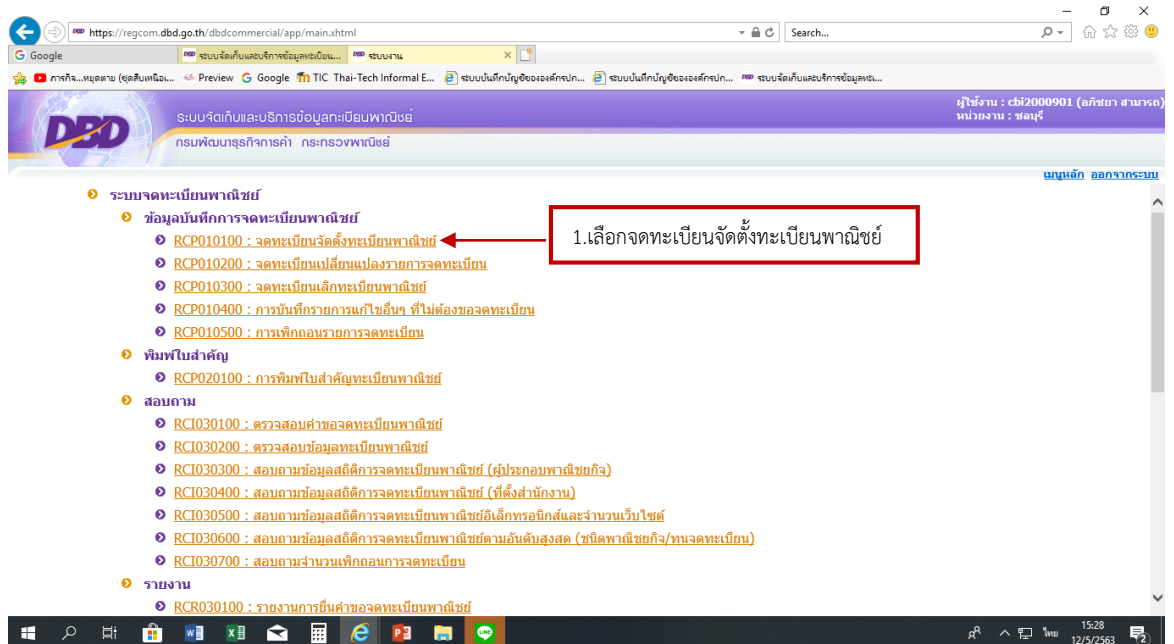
https://regcom.dbd.go.th/dbdcommercial/app/main.xhtml
Search...
G Google
ระบบจัดเก็บและบริการข้อมูลทะเบียน...
ระบบงาน
การกิจ...หมุดตาย (ขุดสืบเหนือเ...
Preview
G Google
TIC Thai-Tech Informal E...
ระบบบันทึกบัญชีของงค์กรปก...
ระบบบันทึกบัญชีขององค์กรปก...
ระบบจัดเก็บและบริการข้อมูลทะ...

DBD
ระบบจัดเก็บและบริการข้อมูลทะเบียนพาณิชย์
กรมพัฒนาธุรกิจการค้า กระทรวงพาณิชย์
ผู้ใช้งาน : cbi2000901 (ลภัชยา สามารถ)
หน่วยงาน : ชลบุรี
เมนูหลัก ออกจากระบบ

ระบบจดทะเบียนพาณิชย์
ข้อมูลบันทึกการจดทะเบียนพาณิชย์
RCP010100 : จดทะเบียนจัดตั้งทะเบียนพาณิชย์
1.เลือกจดทะเบียนจัดตั้งทะเบียนพาณิชย์
RCP010200 : จดทะเบียนเปลี่ยนแปลงรายการจดทะเบียน
RCP010300 : จดทะเบียนเลิกทะเบียนพาณิชย์
RCP010400 : การบันทึกรายการแก้ไขอื่นๆ ที่ไม่ต้องขอจดทะเบียน
RCP010500 : การเพิกถอนรายการจดทะเบียน
พิมพ์ใบสำคัญ
RCP020100 : การพิมพ์ใบสำคัญทะเบียนพาณิชย์
สอบถาม
RCI030100 : ตรวจสอบคำขอจดทะเบียนพาณิชย์
RCI030200 : ตรวจสอบข้อมูลทะเบียนพาณิชย์
RCI030300 : สอบถามข้อมูลสถิติการจดทะเบียนพาณิชย์ (ผู้ประกอบพาณิชยกิจ)
RCI030400 : สอบถามข้อมูลสถิติการจดทะเบียนพาณิชย์ (ที่ตั้งสำนักงาน)
RCI030500 : สอบถามข้อมูลสถิติการจดทะเบียนพาณิชย์อิเล็กทรอนิกส์และจำนวนเว็บไซต์
RCI030600 : สอบถามข้อมูลสถิติการจดทะเบียนพาณิชย์ตามอันดับสูงสุด (ชนิดพาณิชยกิจ/ทุนจดทะเบียน)
RCI030700 : สอบถามจำนวนเพิกถอนการจดทะเบียน
รายงาน
RCR030100 : รายงานการยื่นคำขอจดทะเบียนพาณิชย์

ไทย 15:28 12/5/2563